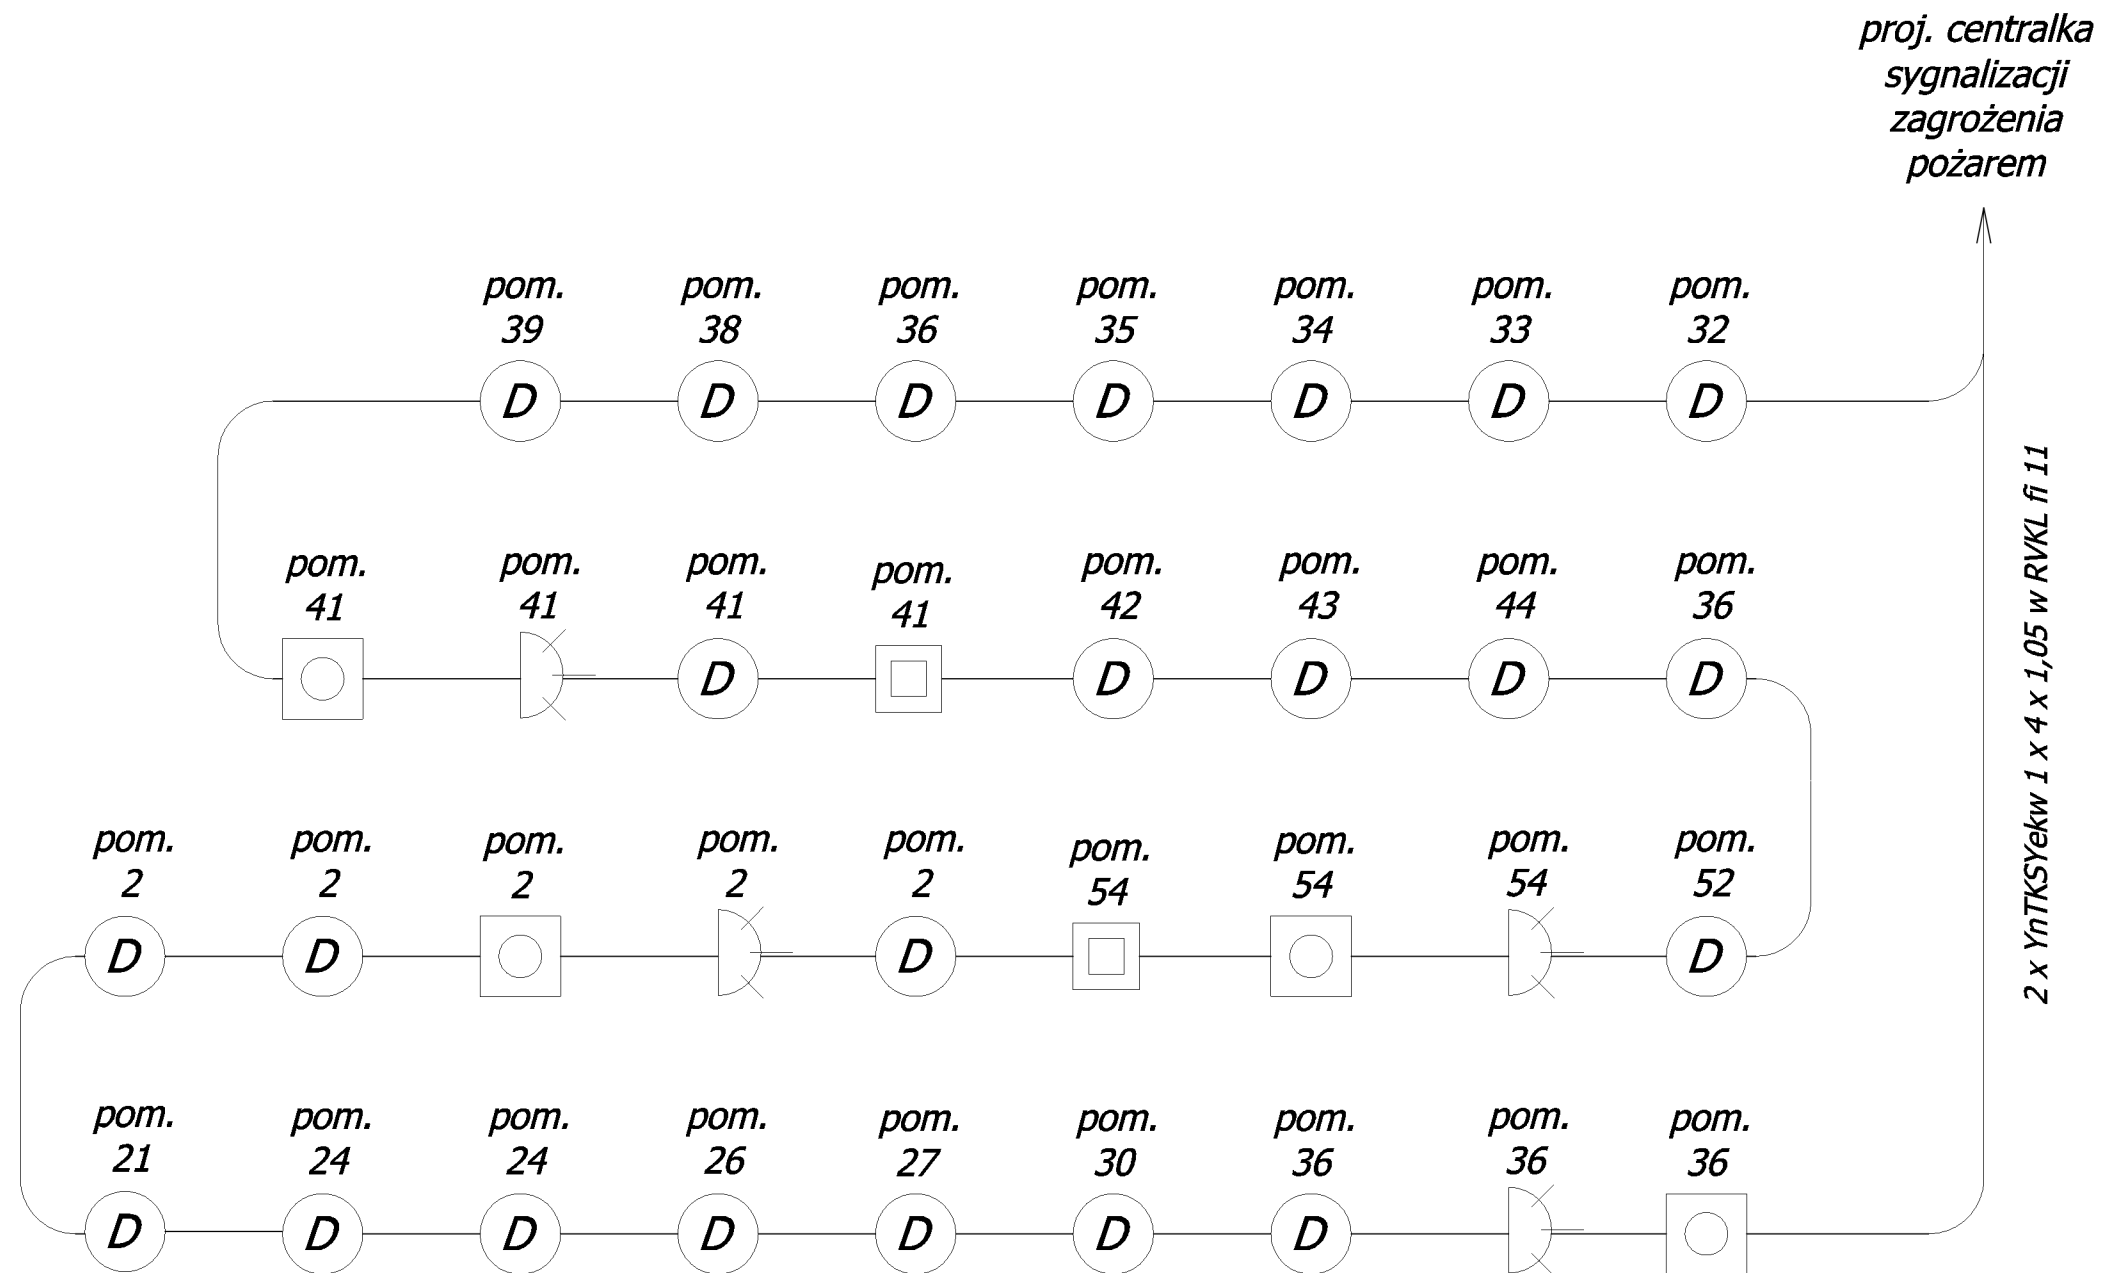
proj. centralka sygnalizacji zagrożenia pożarem

pom. 39 D
pom. 38 D
pom. 36 D
pom. 35 D
pom. 34 D
pom. 33 D
pom. 32 D

pom. 41
pom. 41
pom. 41 D
pom. 41
pom. 42 D
pom. 43 D
pom. 44 D
pom. 36 D

pom. 2 D
pom. 2 D
pom. 2
pom. 2
pom. 2 D
pom. 54
pom. 54
pom. 54
pom. 52 D

pom. 21 D
pom. 24 D
pom. 24 D
pom. 26 D
pom. 27 D
pom. 30 D
pom. 36 D
pom. 36
pom. 36

2 x YnTKSYekw 1 x 4 x 1,05 w RVKL fi 11